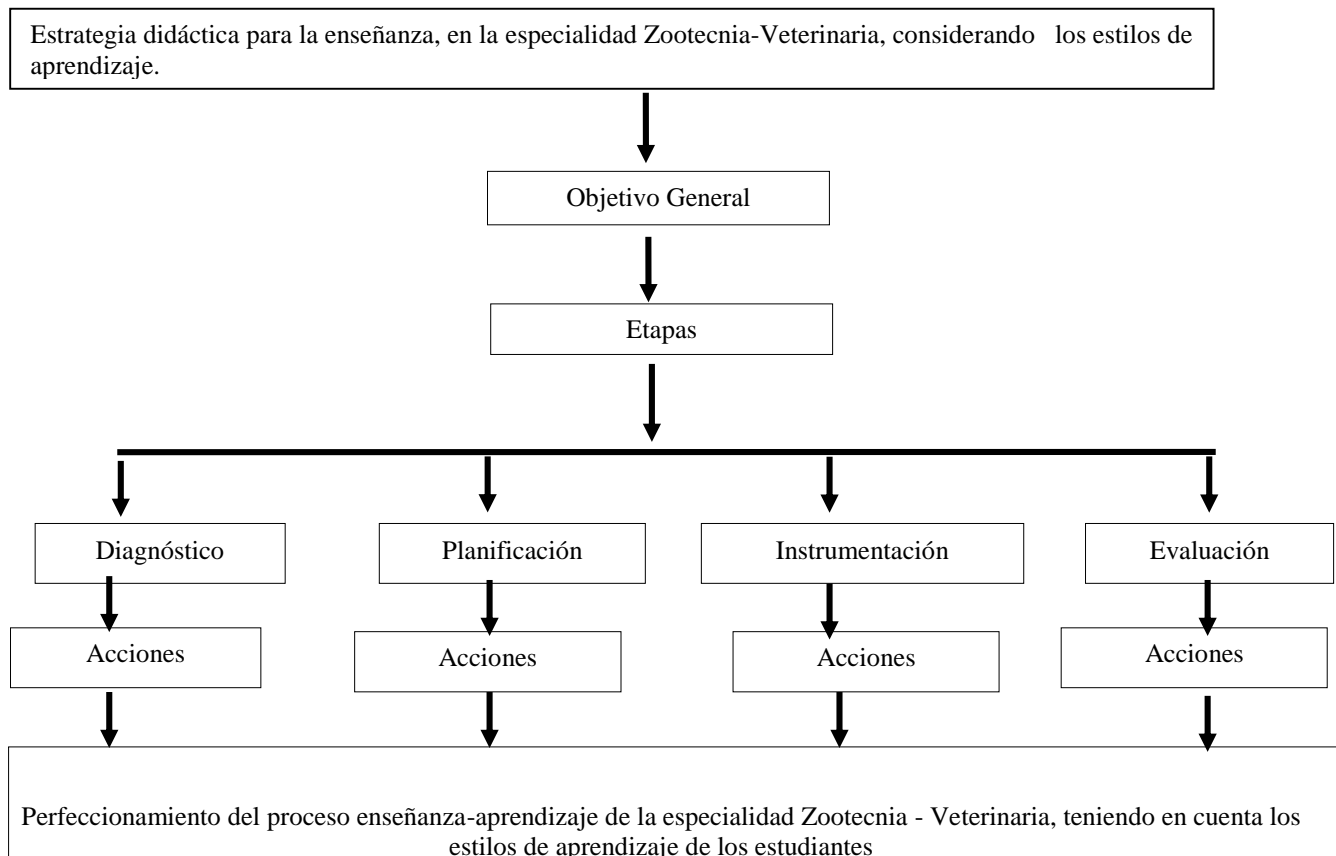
Estrategia didáctica para la enseñanza, en la especialidad Zootecnia-Veterinaria, considerando los estilos de aprendizaje.

Objetivo General

Etapas

Diagnóstico

Planificación

Instrumentación

Evaluación

Acciones

Acciones

Acciones

Acciones

Perfeccionamiento del proceso enseñanza-aprendizaje de la especialidad Zootecnia - Veterinaria, teniendo en cuenta los estilos de aprendizaje de los estudiantes